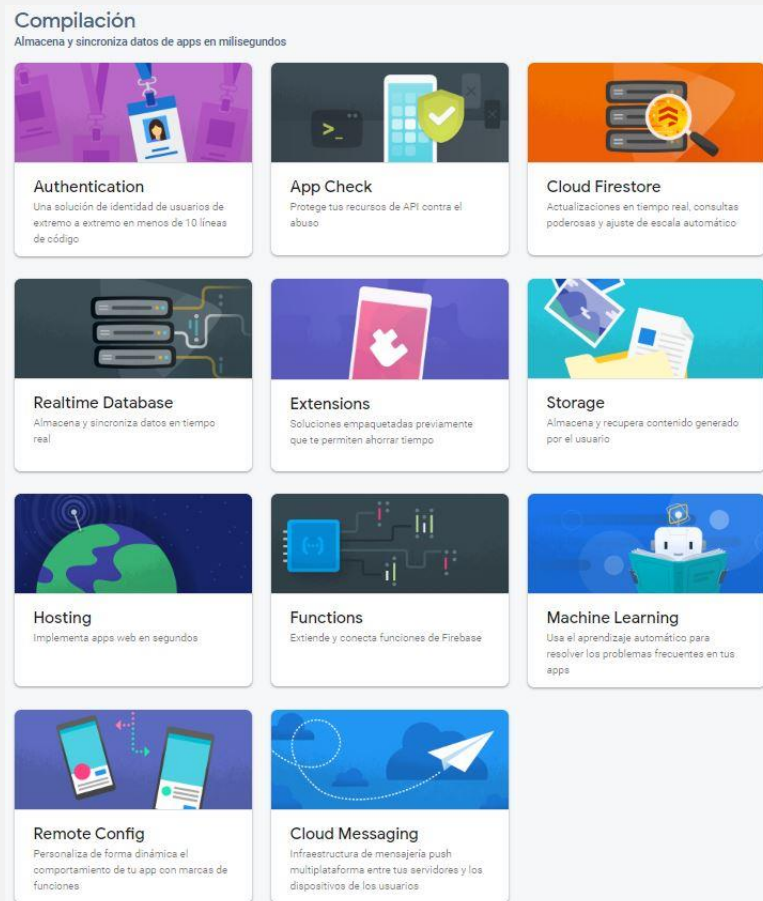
Compilación
Almacena y sincroniza datos de apps en milisegundos

Authentication
Una solución de identidad de usuarios de extremo a extremo en menos de 10 líneas de código

App Check
Protege tus recursos de API contra el abuso

Cloud Firestore
Actualizaciones en tiempo real, consultas poderosas y ajuste de escala automático

Realtime Database
Almacena y sincroniza datos en tiempo real

Extensions
Soluciones empaquetadas previamente que te permiten ahorrar tiempo

Storage
Almacena y recupera contenido generado por el usuario

Hosting
Implementa apps web en segundos

Functions
Extiende y conecta funciones de Firebase

Machine Learning
Usa el aprendizaje automático para resolver los problemas frecuentes en tus apps

Remote Config
Personaliza de forma dinámica el comportamiento de tu app con marcas de funciones

Cloud Messaging
Infraestructura de mensajería push multiplataforma entre tus servidores y los dispositivos de los usuarios